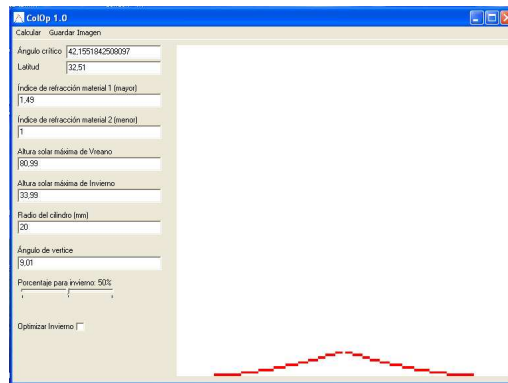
ColOp 1.0

Calcular Guardar Imagen

Ángulo crítico 42,1551842508097

Latitud 32,51

Índice de refracción material 1 (mayor)
1,49

Índice de refracción material 2 (menor)
1

Altura solar máxima de Vreano
80,99

Altura solar máxima de Invierno
33,99

Radio del cilindro (mm)
20

Ángulo de vertice
9,01

Porcentaje para invierno: 50%

Optimizar Invierno